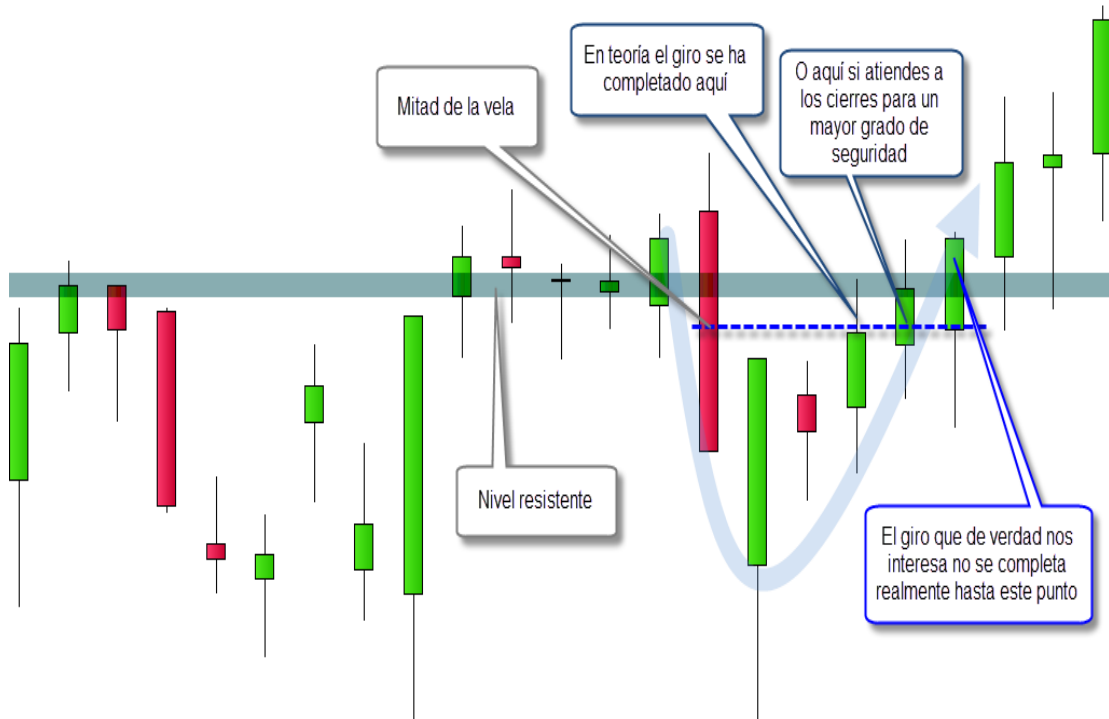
Mitad de la vela

En teoría el giro se ha completado aquí

O aquí si atiendes a los cierres para un mayor grado de seguridad

Nivel resistente

El giro que de verdad nos interesa no se completa realmente hasta este punto